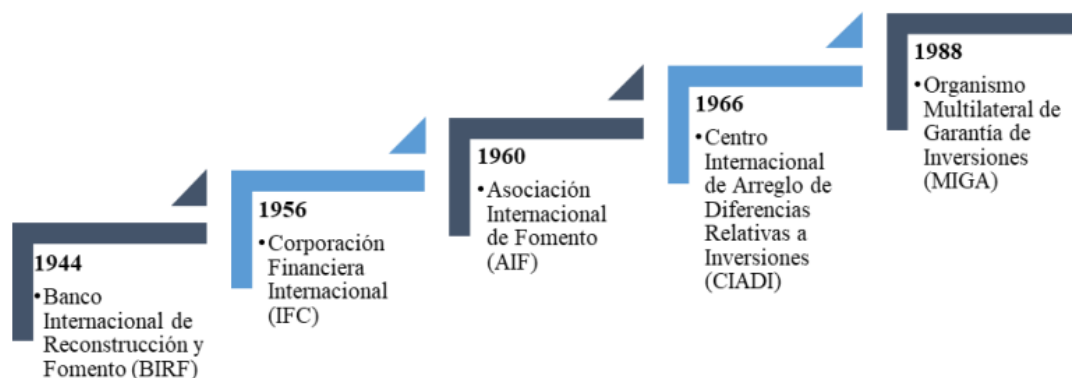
1944

•Banco Internacional de Reconstrucción y Fomento (BIRF)

1956

•Corporación Financiera Internacional (IFC)

1960

•Asociación Internacional de Fomento (AIF)

1966

•Centro Internacional de Arreglo de Diferencias Relativas a Inversiones (CIADI)

1988

•Organismo Multilateral de Garantía de Inversiones (MIGA)